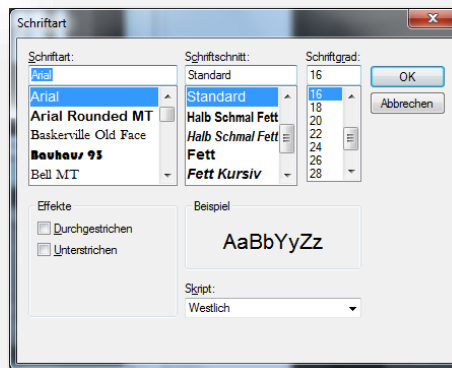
Schriftart

Schriftart:
Arial
Arial
Arial Rounded MT
Baskerville Old Face
Bauhaus 93
Bell MT

Schriftschnitt:
Standard
Standard
Halb Schmal Fett
Halb Schmal Fett
Fett
Fett Kursiv

Schriftgrad:
16
16
18
20
22
24
26
28

OK
Abbrechen

Effekte
Durchgestrichen
Unterstrichen

Beispiel
AaBbYyZz

Skript:
Westlich